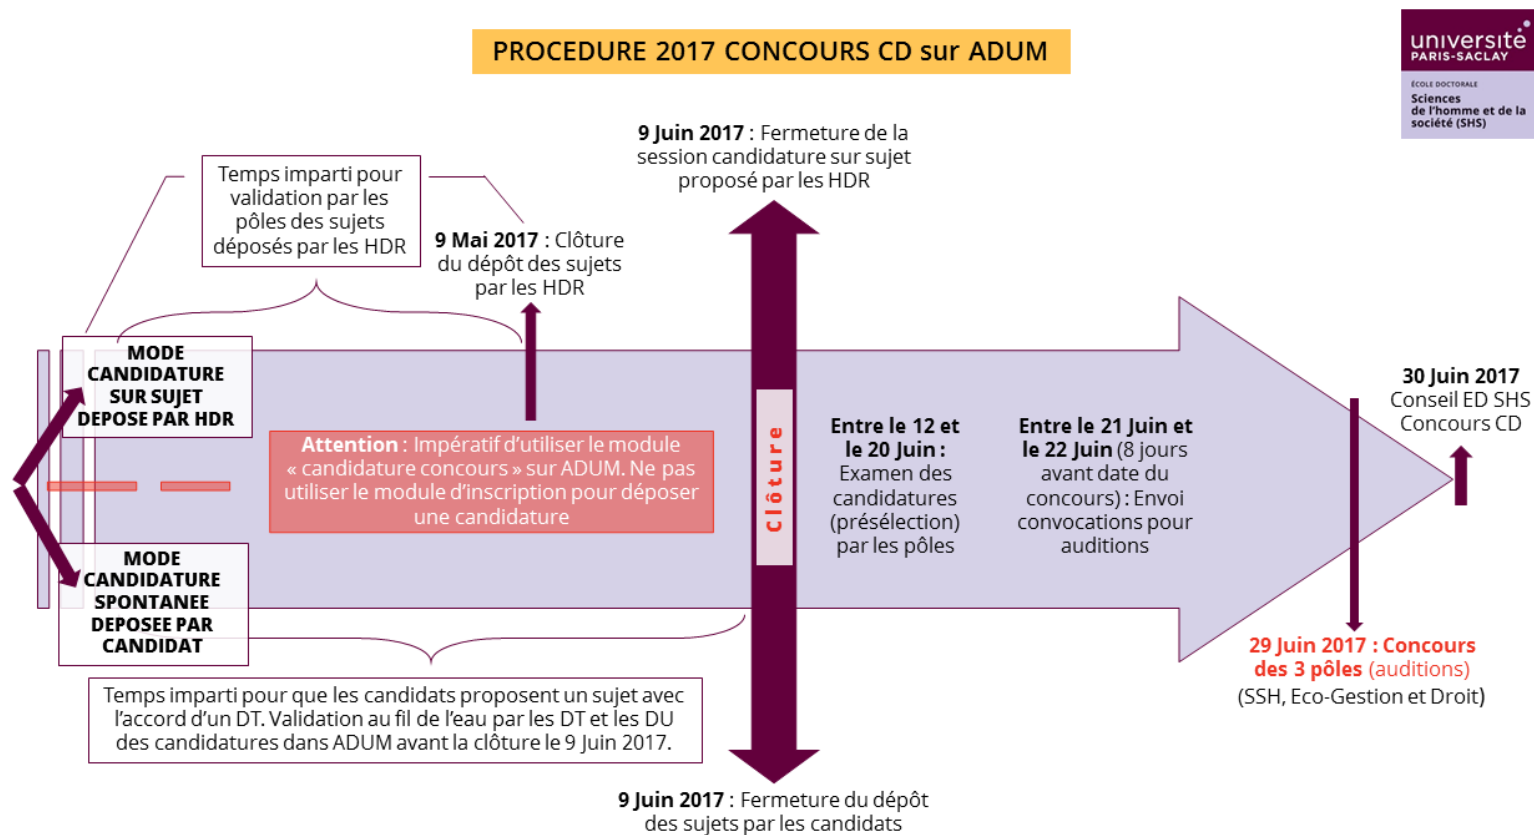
PROCEDURE 2017 CONCOURS CD sur ADUM

université PARIS-SACLAY
ÉCOLE DOCTORALE
Sciences de l'homme et de la société (SHS)

9 Juin 2017 : Fermeture de la session candidature sur sujet proposé par les HDR

Temps imparti pour validation par les pôles des sujets déposés par les HDR

9 Mai 2017 : Clôture du dépôt des sujets par les HDR

MODE CANDIDATURE SUR SUJET DEPOSE PAR HDR

Attention : Impératif d'utiliser le module « candidature concours » sur ADUM. Ne pas utiliser le module d'inscription pour déposer une candidature

Clôture

Entre le 12 et le 20 Juin : Examen des candidatures (présélection) par les pôles

Entre le 21 Juin et le 22 Juin (8 jours avant date du concours) : Envoi convocations pour auditions

30 Juin 2017
Conseil ED SHS
Concours CD

MODE CANDIDATURE SPONTANEE DEPOSEE PAR CANDIDAT

29 Juin 2017 : Concours des 3 pôles (auditions)
(SSH, Eco-Gestion et Droit)

Temps imparti pour que les candidats proposent un sujet avec l'accord d'un DT. Validation au fil de l'eau par les DT et les DU des candidatures dans ADUM avant la clôture le 9 Juin 2017.

9 Juin 2017 : Fermeture du dépôt des sujets par les candidats